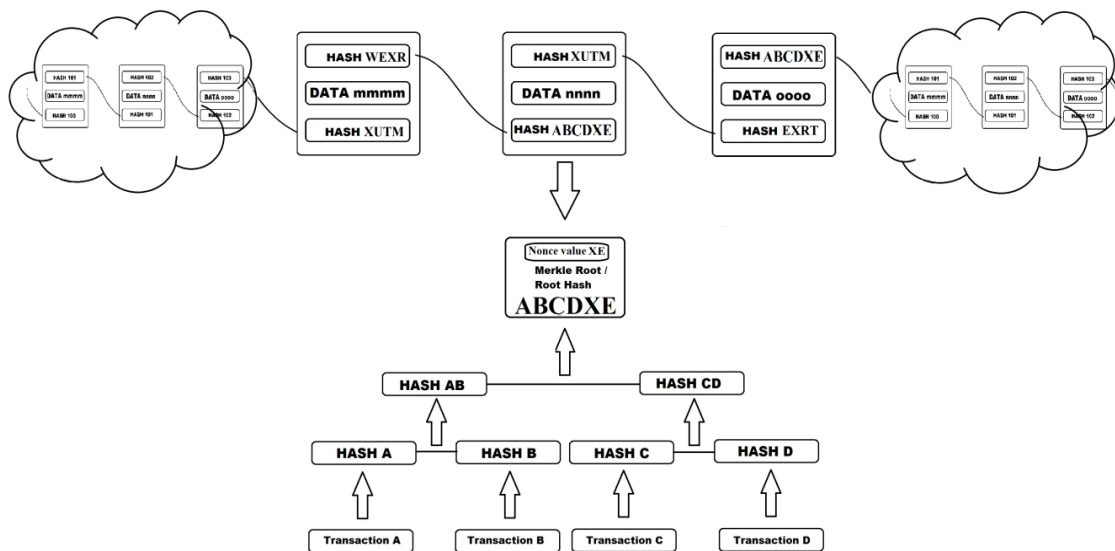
HASH 101
DATA mmmm
HASH 100

HASH 102
DATA nnnn
HASH 101

HASH 103
DATA oooo
HASH 102

HASH WEXR
DATA mmmm
HASH XUTM

HASH XUTM
DATA nnnn
HASH ABCDXE

HASH ABCDXE
DATA oooo
HASH EXRT

HASH 101
DATA mmmm
HASH 100

HASH 102
DATA nnnn
HASH 101

HASH 103
DATA oooo
HASH 102

Nonce value XE
Merkle Root / Root Hash
ABCDXE

HASH AB
HASH CD

HASH A
HASH B
HASH C
HASH D

Transaction A
Transaction B
Transaction C
Transaction D